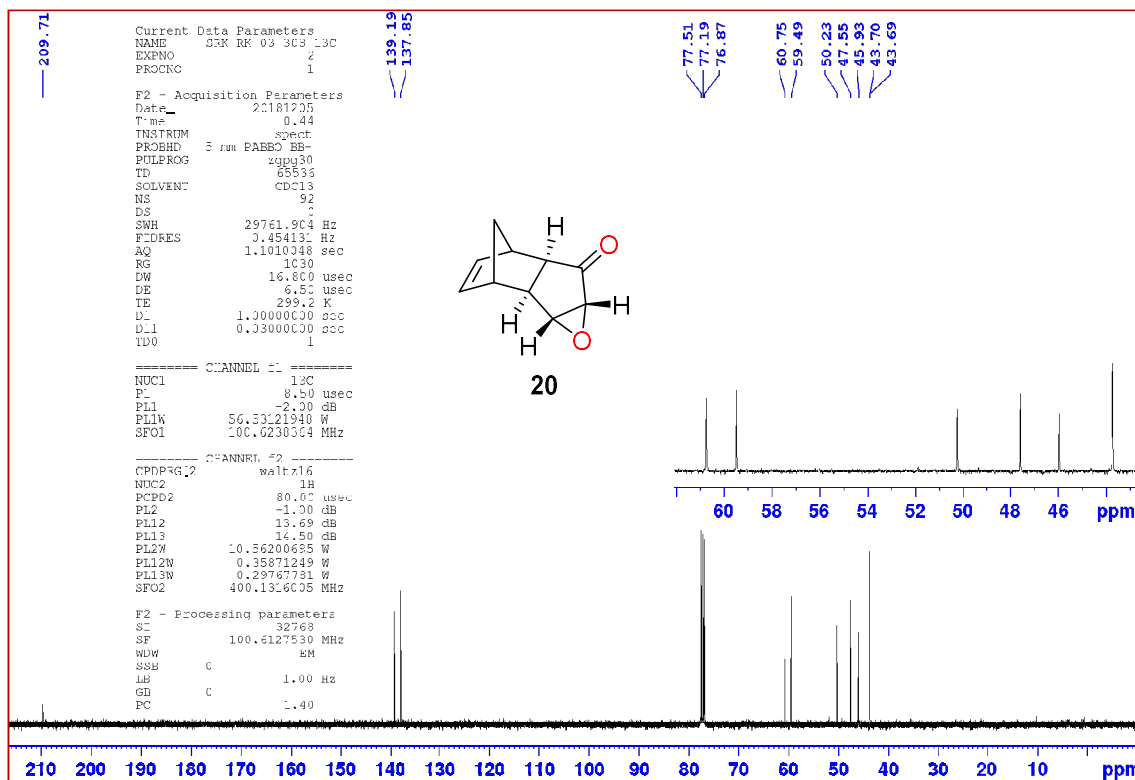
209.71

Current Data Parameters
NAME SRK RK 03 303 13C
EXPNO 2
PROCNO 1

F2 - Acquisition Parameters
Date_ 20181205
Time 0.44
INSTRUM spect
PROBHD 5 mm PABBO BB-
PULPROG zgpg30
TD 65536
SOLVENT CDCl3
NS 92
DS 0
SWH 29761.904 Hz
FIDRES 0.454131 Hz
AQ 1.1010048 sec
RG 1030
DW 16.800 usec
DE 6.50 usec
TE 299.2 K
D1 1.00000000 sec
D11 0.03000000 sec
TD0 1

======== CHANNEL f1 ========
NUC1 13C
P1 8.50 usec
PL1 -2.00 dB
PL1W 56.53121940 W
SFO1 100.6230364 MHz

======== CHANNEL f2 ========
CPDPRG2 waltz16
NUC2 1H
PCPD2 80.00 usec
PL2 -1.00 dB
PL12 13.69 dB
PL13 14.50 dB
PL2W 10.56200695 W
PL12W 0.35871249 W
PL13W 0.29767781 W
SFO2 400.1316005 MHz

F2 - Processing parameters
SI 32768
SF 100.6127530 MHz
WDW EM
SSB 0
LB 1.00 Hz
GB 0
PC 1.40

139.19
137.85

77.51
77.19
76.87

60.75
59.49
50.23
47.55
45.93
43.70
43.69

H
O
H
H
H
O
20

60 58 56 54 52 50 48 46 ppm

210 200 190 180 170 160 150 140 130 120 110 100 90 80 70 60 50 40 30 20 10 ppm